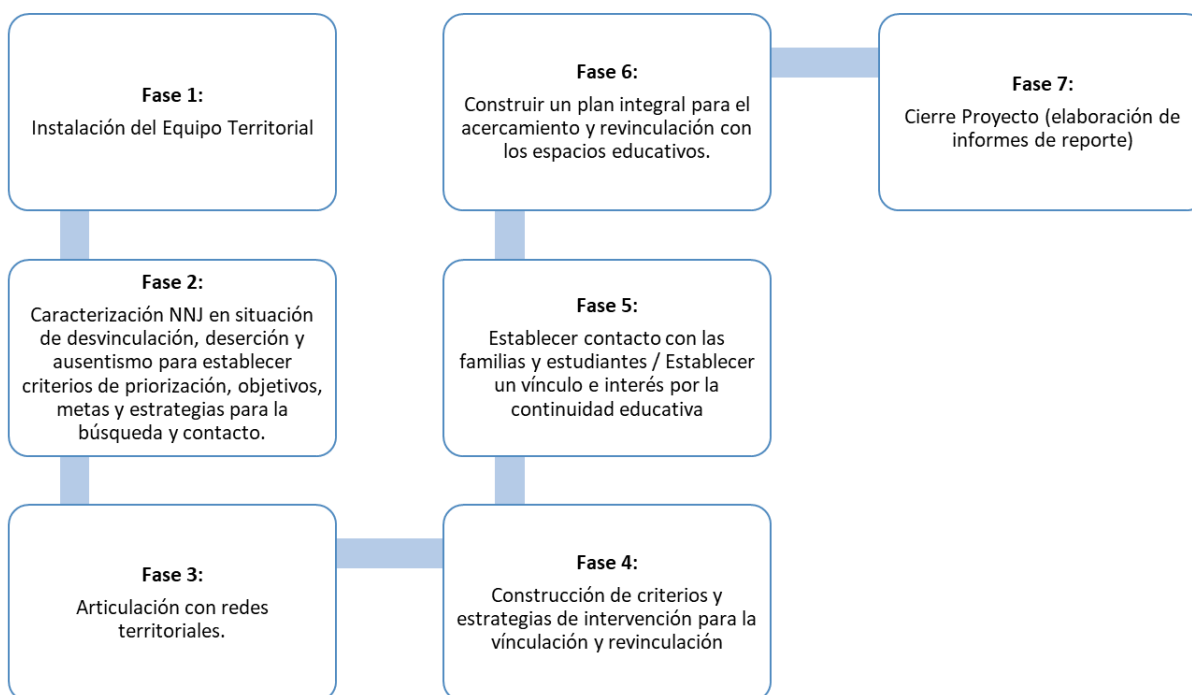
Fase 1:
Instalación del Equipo Territorial

Fase 2:
Caracterización NNJ en situación de desvinculación, deserción y ausentismo para establecer criterios de priorización, objetivos, metas y estrategias para la búsqueda y contacto.

Fase 3:
Articulación con redes territoriales.

Fase 4:
Construcción de criterios y estrategias de intervención para la vínculación y revinculación

Fase 5:
Establecer contacto con las familias y estudiantes / Establecer un vínculo e interés por la continuidad educativa

Fase 6:
Construir un plan integral para el acercamiento y revinculación con los espacios educativos.

Fase 7:
Cierre Proyecto (elaboración de informes de reporte)